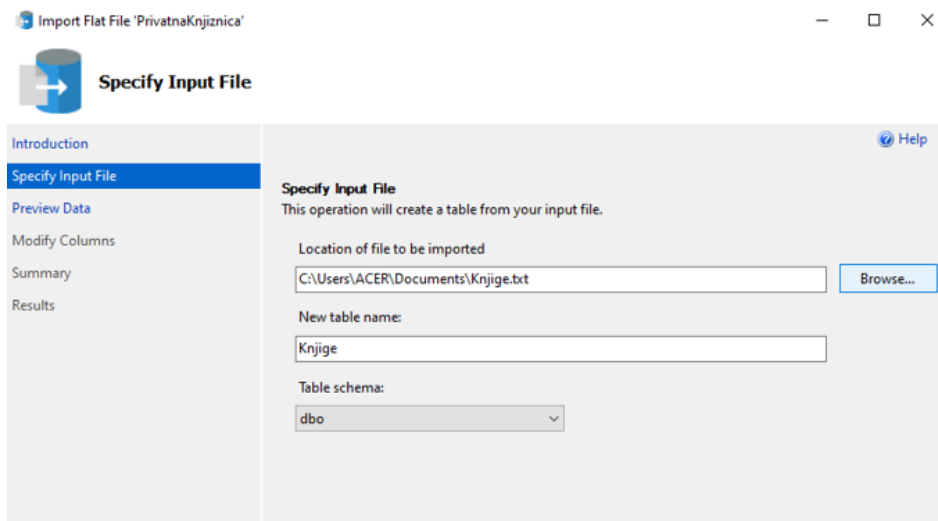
Import Flat File 'PrivatnaKnjiznica'

Specify Input File

Introduction
Specify Input File
Preview Data
Modify Columns
Summary
Results

Help

Specify Input File
This operation will create a table from your input file.

Location of file to be imported
C:\Users\ACER\Documents\Knjige.txt
Browse...

New table name:
Knjige

Table schema:
dbo